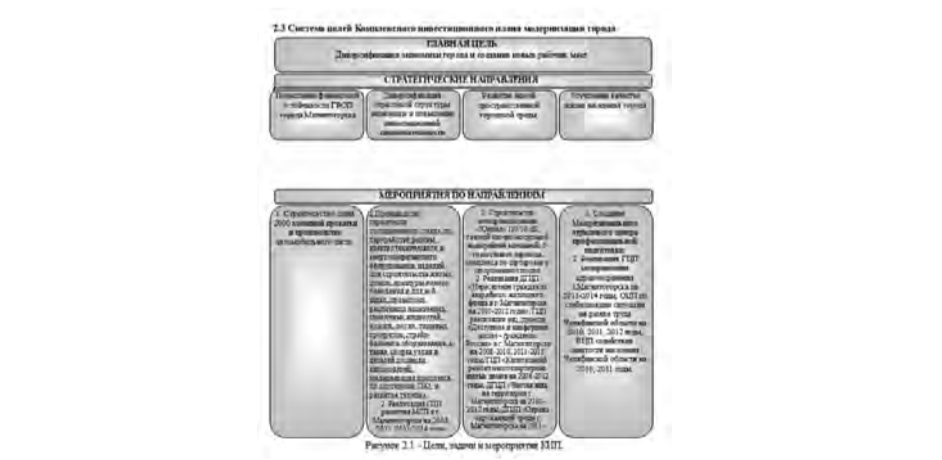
2.3 Система целей Комплексного инвестиционного плана модернизации города

ГЛАВНАЯ ЦЕЛЬ

Диверсификация экономики города и создание новых рабочих мест

СТРАТЕГИЧЕСКИЕ НАПРАВЛЕНИЯ

Повышение финансовой стабильности ГБОУ города Магнитогорска

Диверсификация отраслевой структуры экономики и повышение инвестиционной привлекательности

Развитие малой предпринимательской городской среды

Улучшение качества жизни населения города

МЕРОПРИЯТИЯ ПО НАПРАВЛЕНИЯМ

1. Строительство двух 2000 тонной проката и производство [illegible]

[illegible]

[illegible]

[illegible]

Рисунок 2.1 - Цели, задачи и мероприятия КИП.